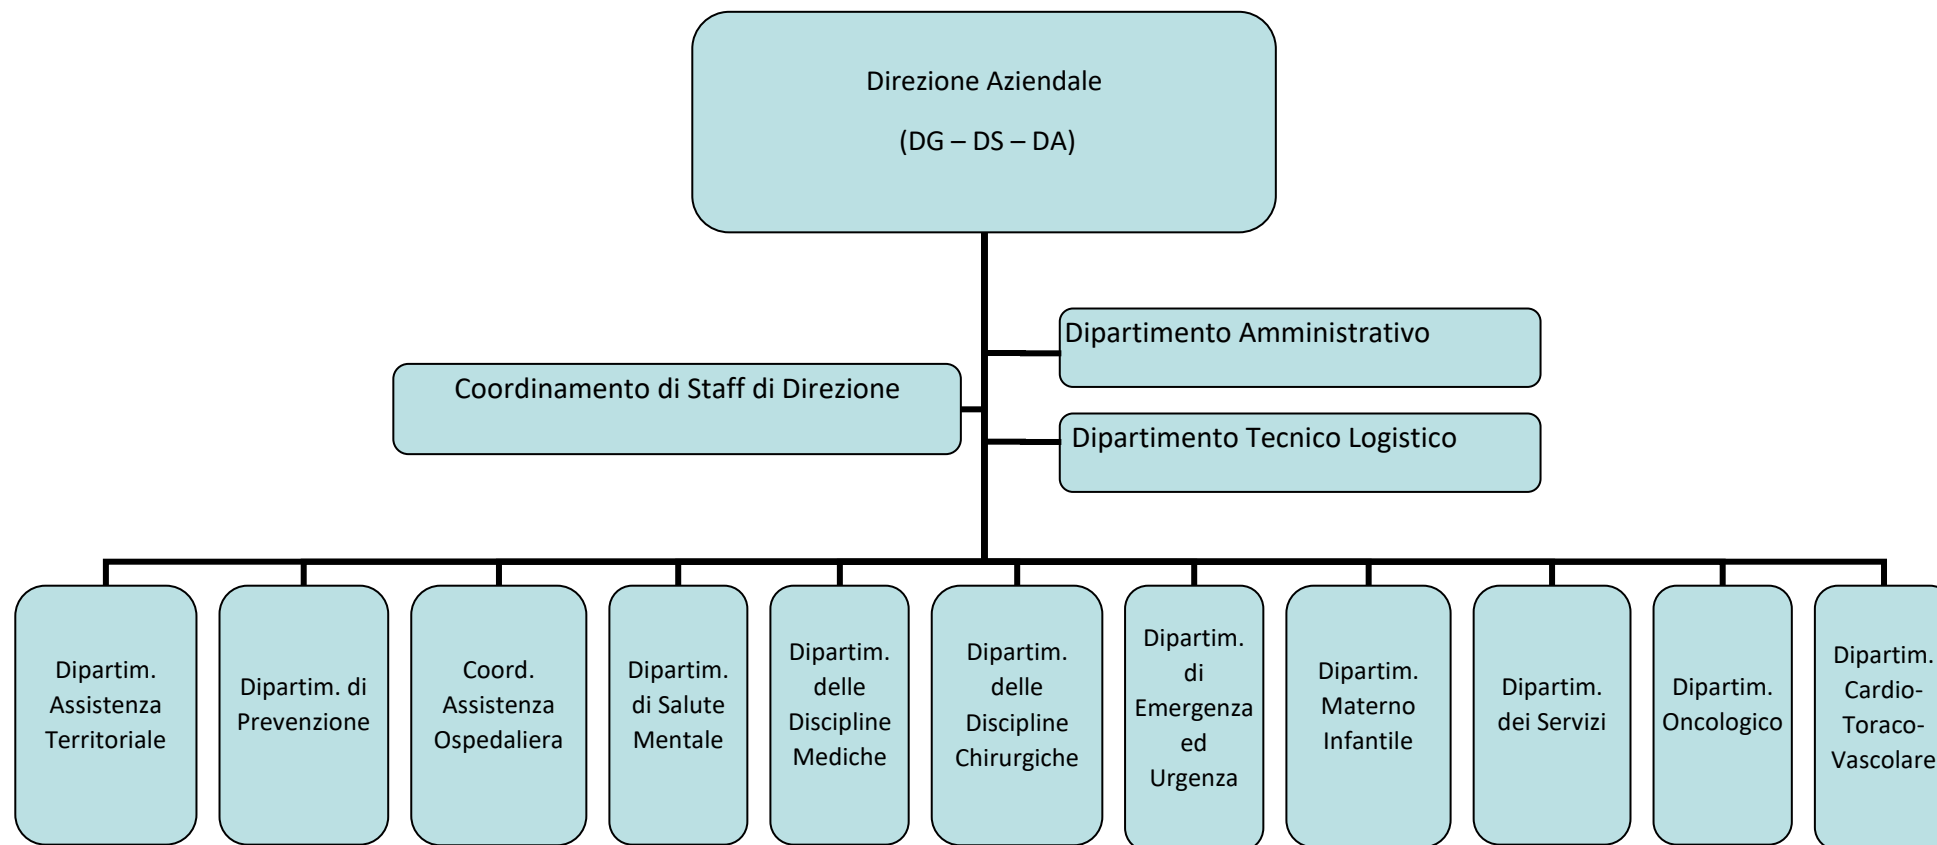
Direzione Aziendale

(DG – DS – DA)

Dipartimento Amministrativo

Coordinamento di Staff di Direzione

Dipartimento Tecnico Logistico

Dipartim. Assistenza Territoriale

Dipartim. di Prevenzione

Coord. Assistenza Ospedaliera

Dipartim. di Salute Mentale

Dipartim. delle Discipline Mediche

Dipartim. delle Discipline Chirurgiche

Dipartim. di Emergenza ed Urgenza

Dipartim. Materno Infantile

Dipartim. dei Servizi

Dipartim. Oncologico

Dipartim. Cardio-Toraco-Vascolare